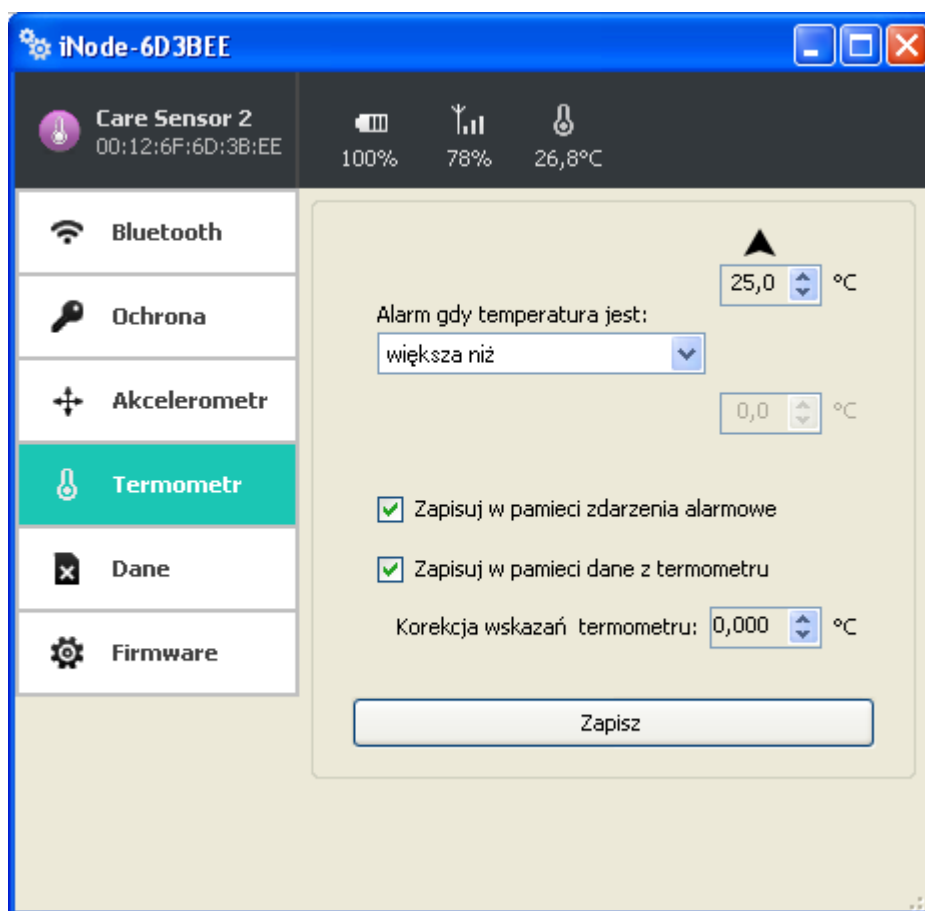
iNode-6D3BEE

Care Sensor 2
00:12:6F:6D:3B:EE

100%
78%
26,8°C

Bluetooth
Ochrona
Akcelerometr
Termometr
Dane
Firmware

25,0 °C

Alarm gdy temperatura jest:
większa niż

0,0 °C

Zapisuj w pamieci zdarzenia alarmowe

Zapisuj w pamieci dane z termometru

Korekcja wskazań termometru: 0,000 °C

Zapisz